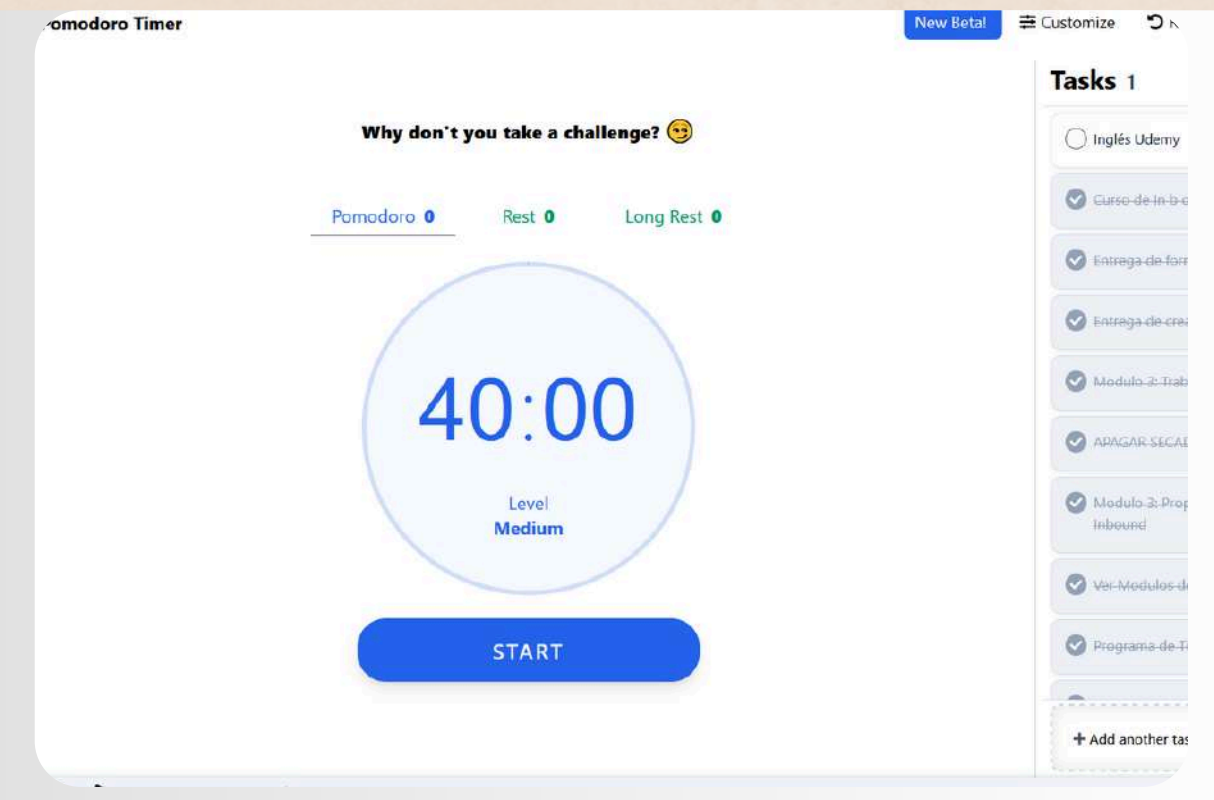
omodoro Timer

New Beta! Customize

Tasks 1

Why don't you take a challenge? 😏

Pomodoro 0 Rest 0 Long Rest 0

40:00

Level
Medium

START

Inglés Udemy

Curso de In b c

Entrega de for

Entrega de cre

Modulo 3: Trab

APAGAR SECA

Modulo 3: Prop Inbound

Ver Modulos d

Programa de T

+ Add another ta